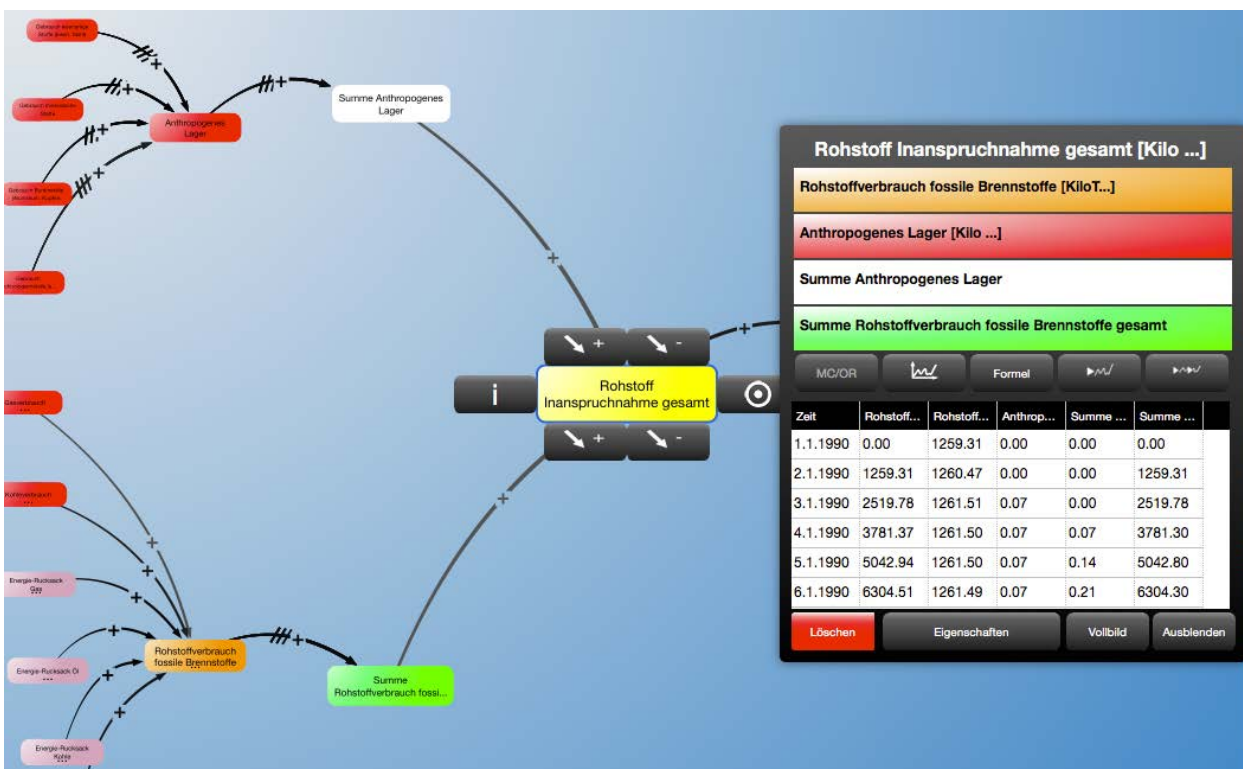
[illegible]

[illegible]

Anthropogenes Lager

Summe Anthropogenes Lager

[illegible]

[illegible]

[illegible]

Rohstoff Inanspruchnahme gesamt

i

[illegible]

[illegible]

Energie-Rucksack Gas

Rohstoffverbrauch fossile Brennstoffe

Energie-Rucksack Öl

Summe Rohstoffverbrauch fossi...

Energie-Rucksack Kohle

Rohstoff Inanspruchnahme gesamt [Kilo ...]

Rohstoffverbrauch fossile Brennstoffe [KiloT...]

Anthropogenes Lager [Kilo ...]

Summe Anthropogenes Lager

Summe Rohstoffverbrauch fossile Brennstoffe gesamt

MC/OR

Formel

| Zeit | Rohstoff... | Rohstoff... | Anthrop... | Summe ... | Summe ... |
|---|---|---|---|---|---|
| 1.1.1990 | 0.00 | 1259.31 | 0.00 | 0.00 | 0.00 |
| 2.1.1990 | 1259.31 | 1260.47 | 0.00 | 0.00 | 1259.31 |
| 3.1.1990 | 2519.78 | 1261.51 | 0.07 | 0.00 | 2519.78 |
| 4.1.1990 | 3781.37 | 1261.50 | 0.07 | 0.07 | 3781.30 |
| 5.1.1990 | 5042.94 | 1261.50 | 0.07 | 0.14 | 5042.80 |
| 6.1.1990 | 6304.51 | 1261.49 | 0.07 | 0.21 | 6304.30 |

Löschen

Eigenschaften

Vollbild

Ausblenden